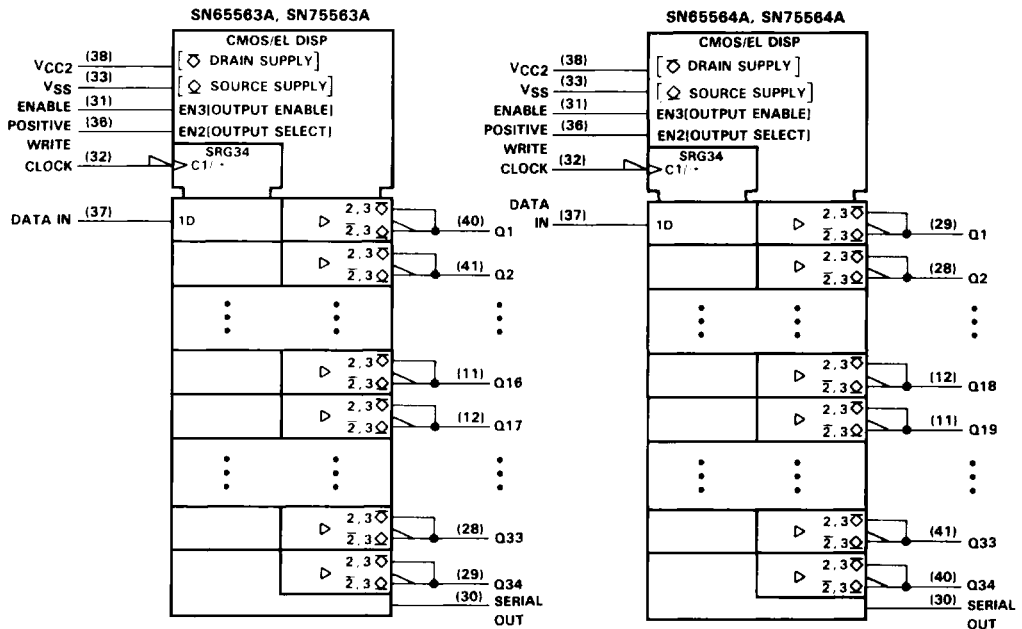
SN65563A, SN75563A

CMOS/EL DISP

$V_{CC2}$ (38) [ DRAIN SUPPLY ]

$V_{SS}$ (33) [ SOURCE SUPPLY ]

ENABLE (31) EN3[OUTPUT ENABLE]

POSITIVE (36) EN2[OUTPUT SELECT]

WRITE CLOCK (32) SRG34 C1/→

DATA IN (37) 1D

2,3 $\overline{2}$,3 (40) Q1

2,3 $\overline{2}$,3 (41) Q2

2,3 $\overline{2}$,3 (11) Q16

2,3 $\overline{2}$,3 (12) Q17

2,3 $\overline{2}$,3 (28) Q33

2,3 $\overline{2}$,3 (29) Q34

(30) SERIAL OUT

SN65564A, SN75564A

CMOS/EL DISP

$V_{CC2}$ (38) [ DRAIN SUPPLY ]

$V_{SS}$ (33) [ SOURCE SUPPLY ]

ENABLE (31) EN3[OUTPUT ENABLE]

POSITIVE (36) EN2[OUTPUT SELECT]

WRITE CLOCK (32) SRG34 C1/→

DATA IN (37) 1D

2,3 $\overline{2}$,3 (29) Q1

2,3 $\overline{2}$,3 (28) Q2

2,3 $\overline{2}$,3 (12) Q18

2,3 $\overline{2}$,3 (11) Q19

2,3 $\overline{2}$,3 (41) Q33

2,3 $\overline{2}$,3 (40) Q34

(30) SERIAL OUT